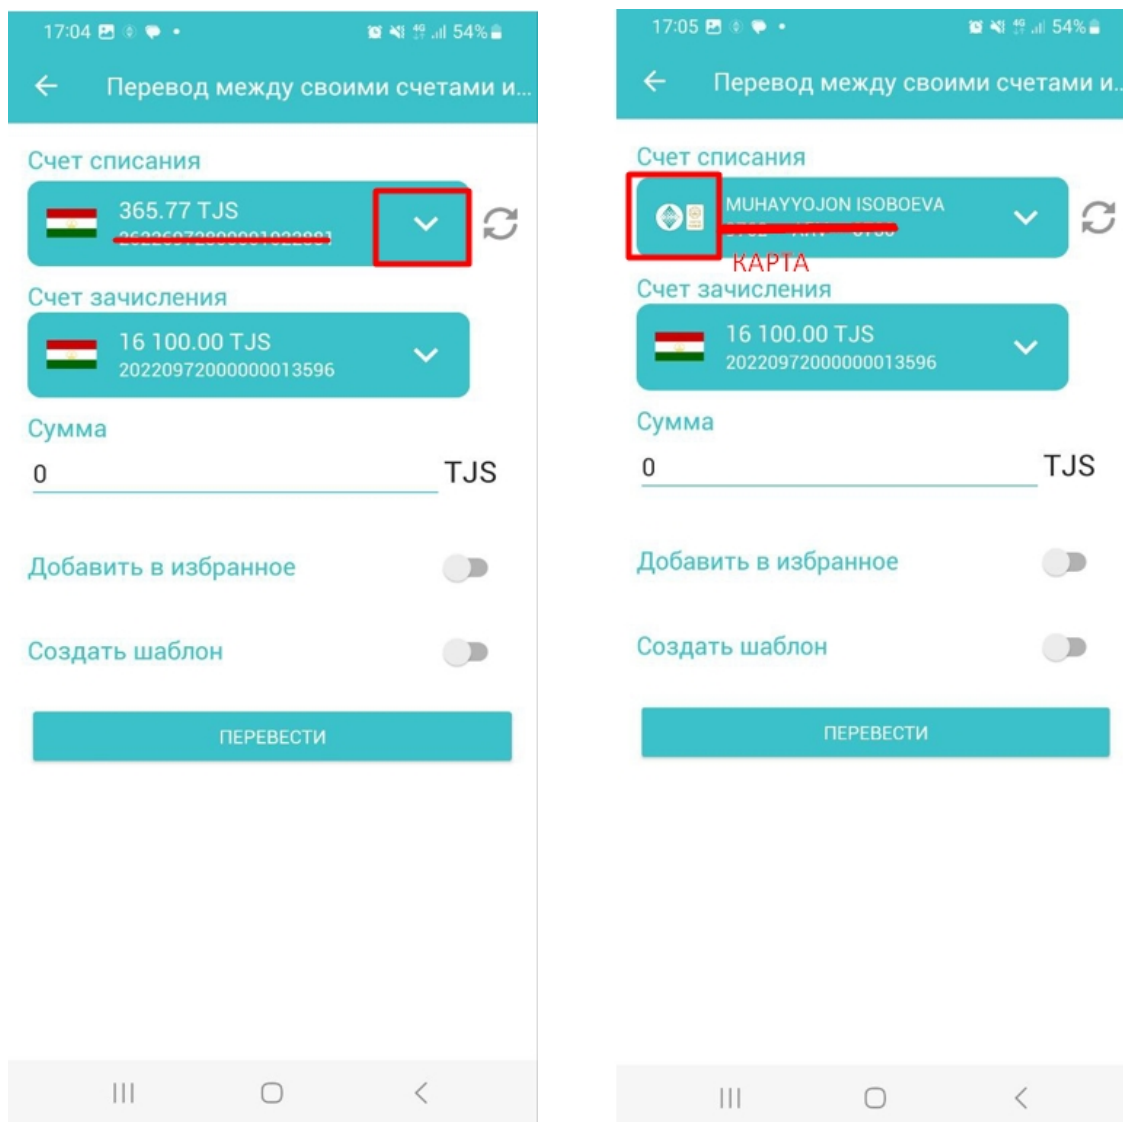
17:04 54%

Перевод между своими счетами и...

Счет списания

365.77 TJS

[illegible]

Счет зачисления

16 100.00 TJS

20220972000000013596

Сумма

0 TJS

Добавить в избранное

Создать шаблон

ПЕРЕВЕСТИ

17:05 54%

Перевод между своими счетами и...

Счет списания

MUHAYYOJON ISOBOEVA

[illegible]

КАРТА

Счет зачисления

16 100.00 TJS

20220972000000013596

Сумма

0 TJS

Добавить в избранное

Создать шаблон

ПЕРЕВЕСТИ